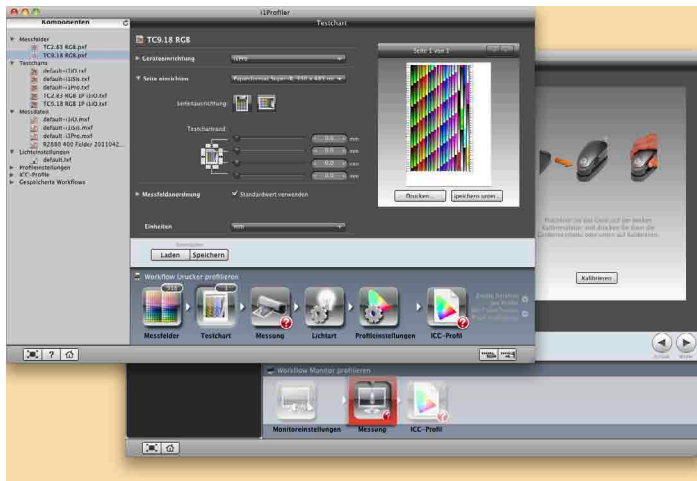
i1Profiler

Komponenten

Testchart

Messfelder
TC2.83 RGB.pxf
TC9.18 RGB.pxf
Testcharts
default-i1iO.txf
default-i1iSis.txf
default-i1Pro.txf
TC2.83 RGB 1P i1iO.txf
TC9.18 RGB 1P i1iO.txf
Messdaten
default-i1iO.mxf
default-i1iSis.mxf
default-i1Pro.mxf
R2880 400 Folder 2011042...
Lichteinstellungen
default.lxf
Profileinstellungen
ICC-Profile
Gespeicherte Workflows

TC9.18 RGB

Geräteeinrichtung

Seite einrichten

Seitenausrichtung

Testchartrand

Messfeldanordnung
Standardwert verwenden

Einheiten

Laden
Speichern

Seite 1 von 3

Drucken...
speichern unter...

Workflow Drucker profilieren

Messfelder
Testchart
Messung
Lichtart
Profileinstellungen
ICC-Profil

Kalibrieren

Workflow Monitor profilieren

Monitoreinstellungen
Messung
ICC-Profil